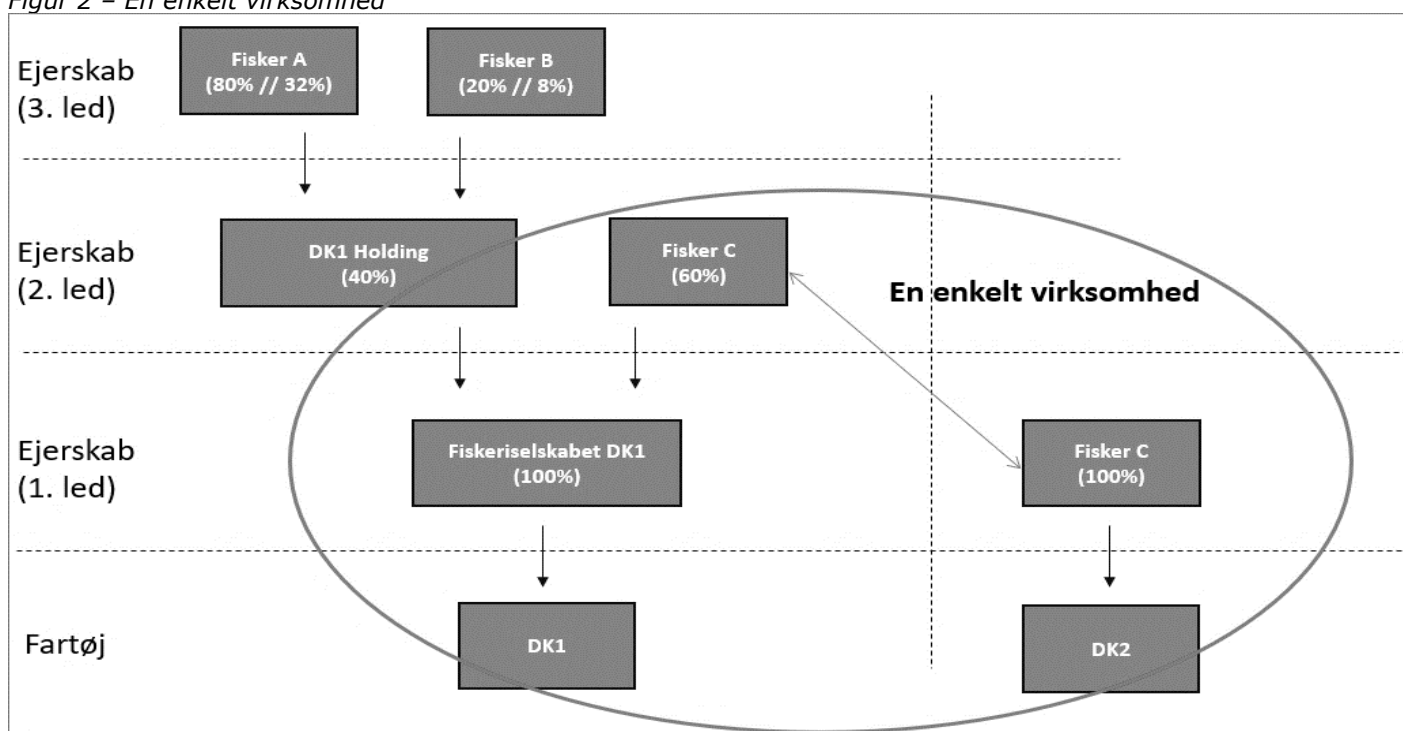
Figur 2 – En enkelt virksomhed

Ejerskab (3. led)

Fisker A (80% // 32%)

Fisker B (20% // 8%)

Ejerskab (2. led)

DK1 Holding (40%)

Fisker C (60%)

En enkelt virksomhed

Ejerskab (1. led)

Fiskeriselskabet DK1 (100%)

Fisker C (100%)

Fartøj

DK1

DK2